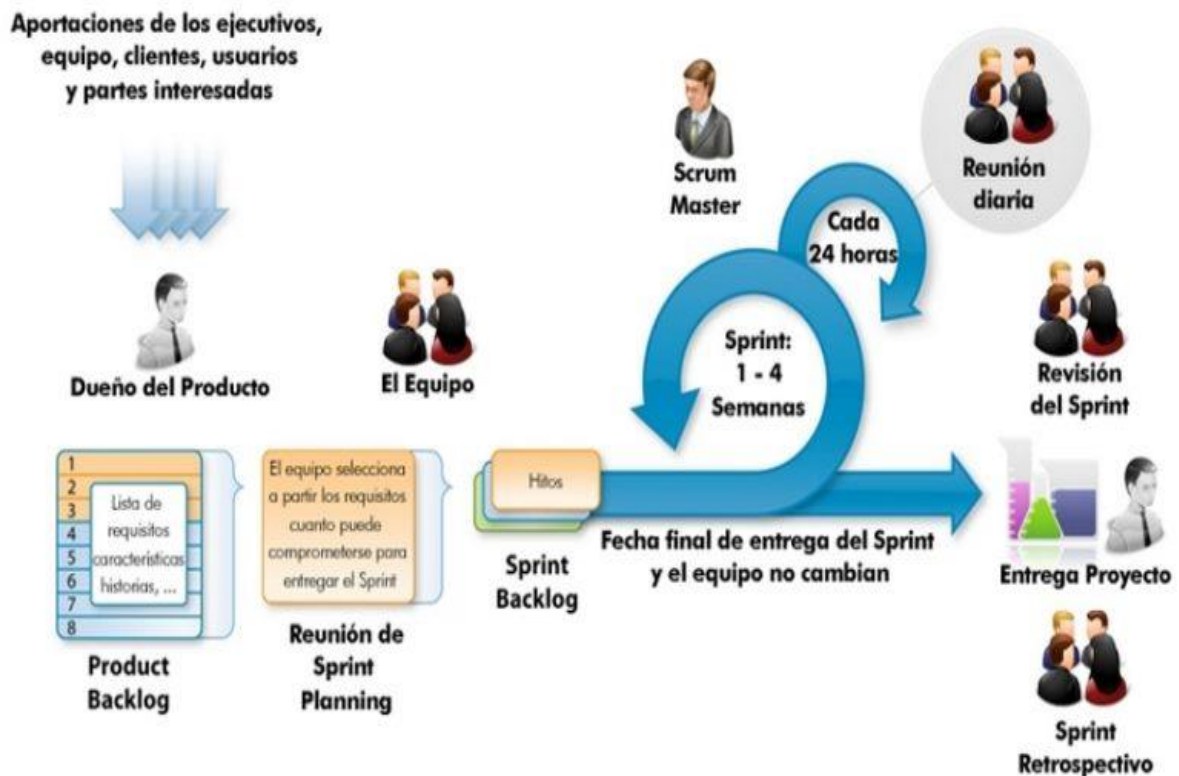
Aportaciones de los ejecutivos, equipo, clientes, usuarios y partes interesadas

Scrum Master

Reunión diaria

Cada 24 horas

Sprint: 1 - 4 Semanas

Dueño del Producto

El Equipo

Revisión del Sprint

1
2
3
4
5
6
7
8

Lista de requisitos características historias, ...

El equipo selecciona a partir los requisitos cuanto puede comprometerse para entregar el Sprint

Hitos

Fecha final de entrega del Sprint y el equipo no cambian

Sprint Backlog

Entrega Proyecto

Product Backlog

Reunión de Sprint Planning

Sprint Retrospectivo